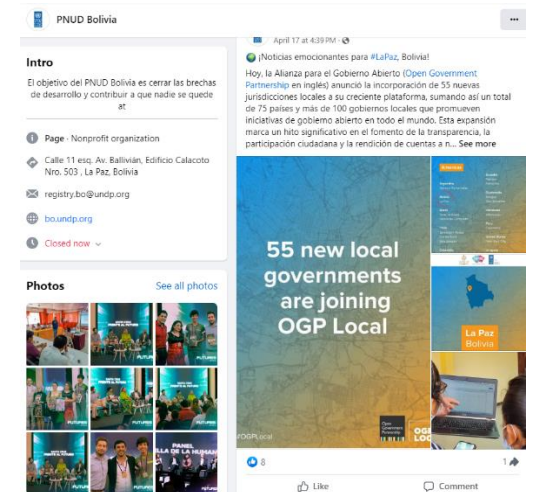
PNUD Bolivia

Intro

El objetivo del PNUD Bolivia es cerrar las brechas de desarrollo y contribuir a que nadie se quede at

Page · Nonprofit organization

Calle 11 esq. Av. Ballivián, Edificio Calacoto Nro. 503 , La Paz, Bolivia

registry.bo@undp.org

bo.undp.org

Closed now

Photos

See all photos

April 17 at 4:39 PM ·

¡Noticias emocionantes para #LaPaz, Bolivia!

Hoy, la Alianza para el Gobierno Abierto (Open Government Partnership en inglés) anunció la incorporación de 55 nuevas jurisdicciones locales a su creciente plataforma, sumando así un total de 75 países y más de 100 gobiernos locales que promueven iniciativas de gobierno abierto en todo el mundo. Esta expansión marca un hito significativo en el fomento de la transparencia, la participación ciudadana y la rendición de cuentas a n... See more

55 new local governments are joining OGP Local

#OGPLocal

Open Government Partnership

OGP

La Paz Bolivia

8

1

Like

Comment